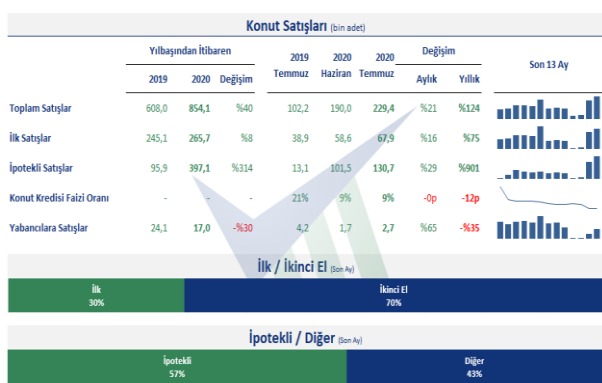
Konut Satışları (bin adet)

| | Yılbaşından İtibaren 2019 | 2020 | Değişim | 2019 Temmuz | 2020 Haziran | 2020 Temmuz | Değişim Aylık | Yıllık | Son 13 Ay |
|---|---|---|---|---|---|---|---|---|---|
| Toplam Satışlar | 608,0 | 854,1 | %40 | 102,2 | 190,0 | 229,4 | %21 | %124 | |
| İlk Satışlar | 245,1 | 265,7 | %8 | 38,9 | 58,6 | 67,9 | %16 | %75 | |
| İpotekli Satışlar | 95,9 | 397,1 | %314 | 13,1 | 101,5 | 130,7 | %29 | %901 | |
| Konut Kredisi Faizi Oranı | - | - | - | 21% | 9% | 9% | -0p | -12p | |
| Yabancılara Satışlar | 24,1 | 17,0 | -%30 | 4,2 | 1,7 | 2,7 | %65 | -%35 | |

İlk / İkinci El (Son Ay)

İlk
30%

İkinci El
70%

İpotekli / Diğer (Son Ay)

İpotekli
57%

Diğer
43%